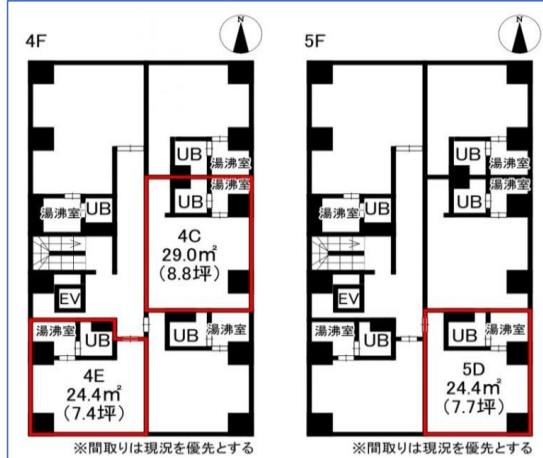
4F

N

UB 湯沸室
湯沸室
UB
湯沸室 UB
4C
29.0㎡
(8.8坪)
EV
湯沸室
UB
UB 湯沸室
4E
24.4㎡
(7.4坪)

※間取りは現況を優先とする

5F

N

UB 湯沸室
UB 湯沸室
湯沸室 UB
UB 湯沸室
EV
湯沸室
UB
UB 湯沸室
5D
24.4㎡
(7.7坪)

※間取りは現況を優先とする